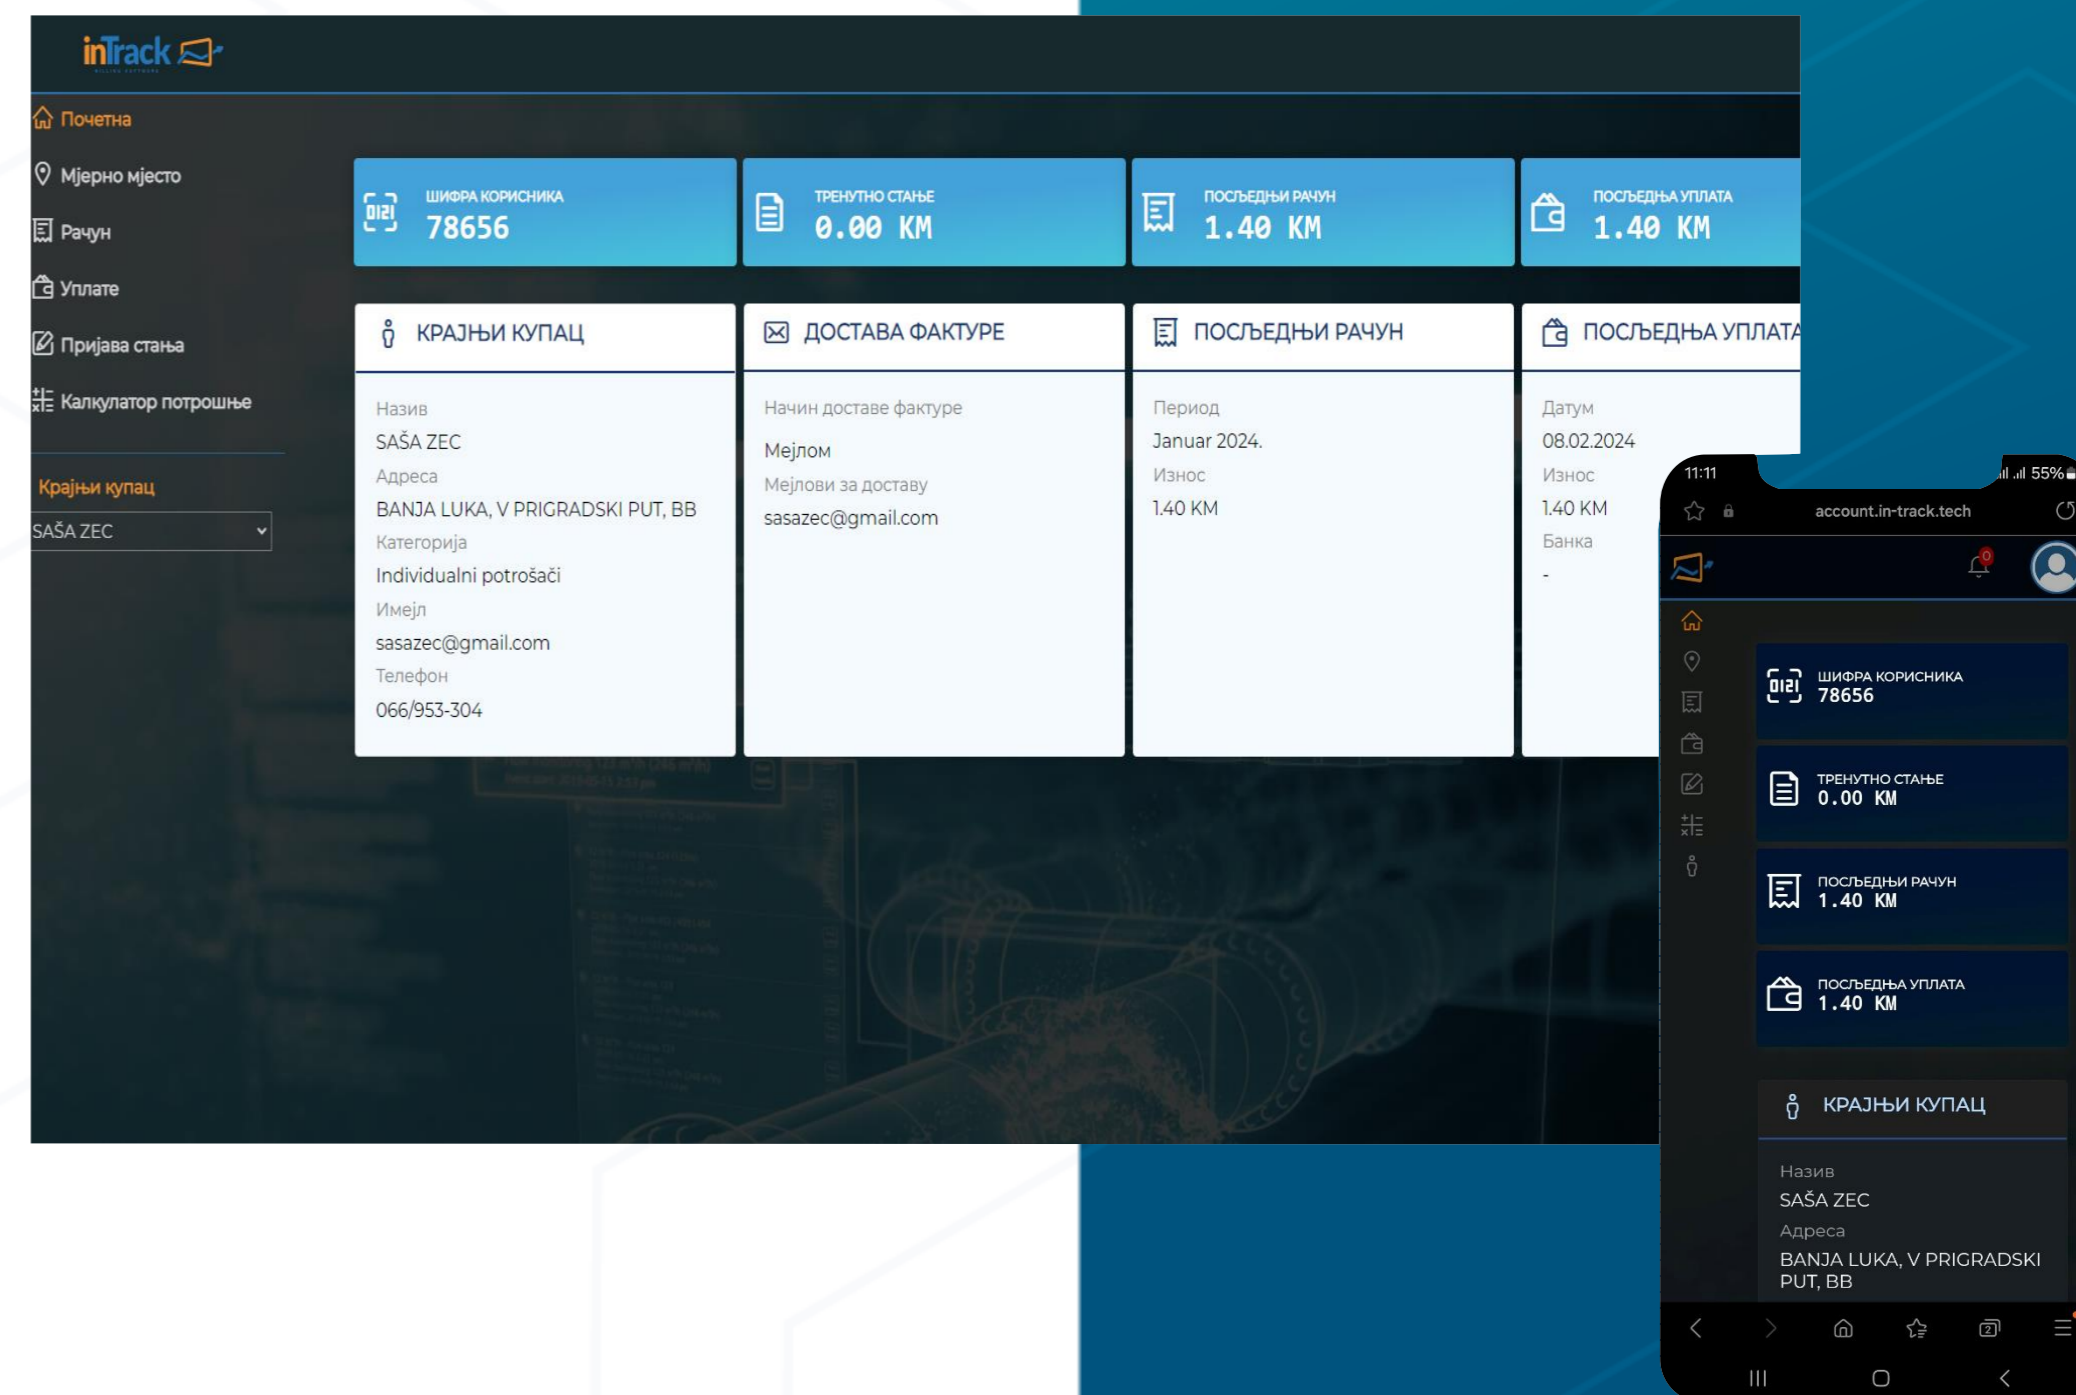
inTrack

Почетна
Мјерно мјесто
Рачун
Уплате
Пријава стања
Калкулатор потрошње

Крајњи купац
SAŠA ZEC

ШИФРА КОРИСНИКА
78656

ТРЕНУТНО СТАЊЕ
0.00 KM

ПОСЉЕДЊИ РАЧУН
1.40 KM

ПОСЉЕДЊА УПЛАТА
1.40 KM

КРАЈЊИ КУПАЦ
Назив
SAŠA ZEC
Адреса
BANJA LUKA, V PRIGRADSKI PUT, BB
Категорија
Individualni potrošači
Имејл
sasazec@gmail.com
Телефон
066/953-304

ДОСТАВА ФАКТУРЕ
Начин доставе фактуре
Мејлом
Мејлови за доставу
sasazec@gmail.com

ПОСЉЕДЊИ РАЧУН
Период
Januar 2024.
Износ
1.40 KM

ПОСЉЕДЊА УПЛАТА
Датум
08.02.2024
Износ
1.40 KM
Банка
-

11:11
55%
account.in-track.tech
0

ШИФРА КОРИСНИКА
78656

ТРЕНУТНО СТАЊЕ
0.00 KM

ПОСЉЕДЊИ РАЧУН
1.40 KM

ПОСЉЕДЊА УПЛАТА
1.40 KM

КРАЈЊИ КУПАЦ
Назив
SAŠA ZEC
Адреса
BANJA LUKA, V PRIGRADSKI PUT, BB